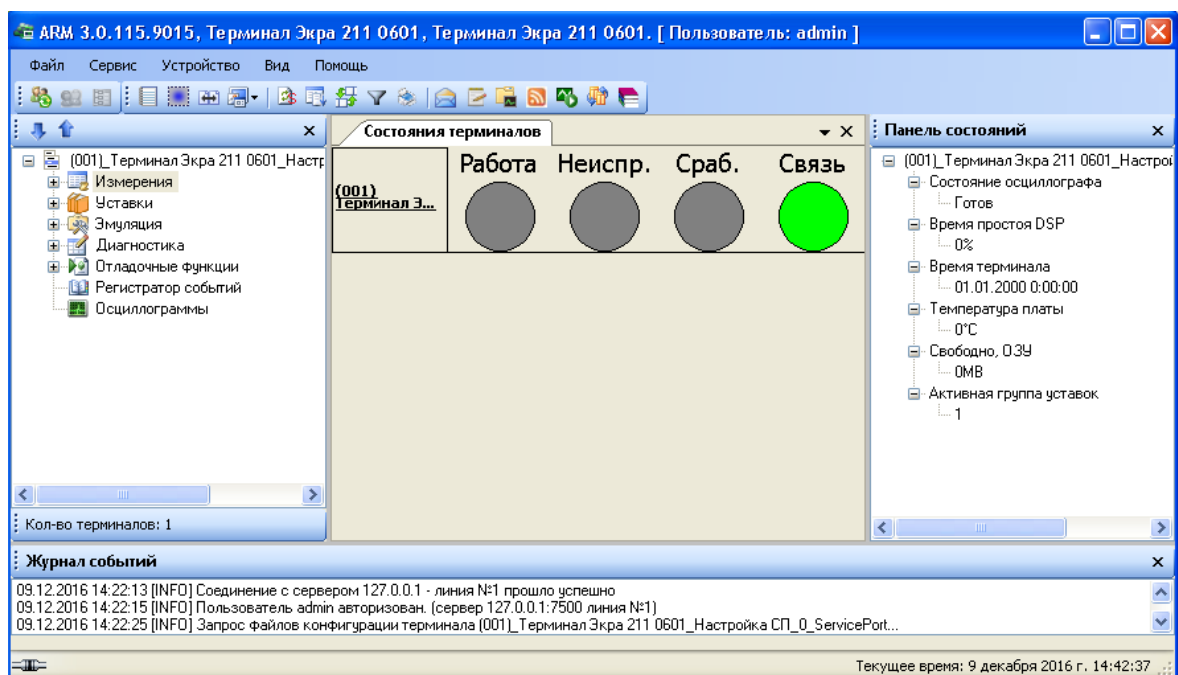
ARM 3.0.115.9015, Терминал Экра 211 0601, Терминал Экра 211 0601. [ Пользователь: admin ]

Файл Сервис Устройство Вид Помощь

(001)_Терминал Экра 211 0601_Настр
Измерения
Уставки
Эмуляция
Диагностика
Отладочные функции
Регистратор событий
Осциллограммы

Кол-во терминалов: 1

Состояния терминалов

| | Работа | Неиспр. | Сраб. | Связь |
|---|---|---|---|---|
| (001) Терминал Э... | | | | |

Панель состояний

(001)_Терминал Экра 211 0601_Настрой
Состояние осциллографа
Готов
Время простоя DSP
0%
Время терминала
01.01.2000 0:00:00
Температура платы
0°C
Свободно, ОЗУ
0MB
Активная группа уставок
1

Журнал событий

09.12.2016 14:22:13 [INFO] Соединение с сервером 127.0.0.1 - линия №1 прошло успешно
09.12.2016 14:22:15 [INFO] Пользователь admin авторизован. (сервер 127.0.0.1:7500 линия №1)
09.12.2016 14:22:25 [INFO] Запрос файлов конфигурации терминала (001)_Терминал Экра 211 0601_Настройка СП_0_ServicePort...

Текущее время: 9 декабря 2016 г. 14:42:37